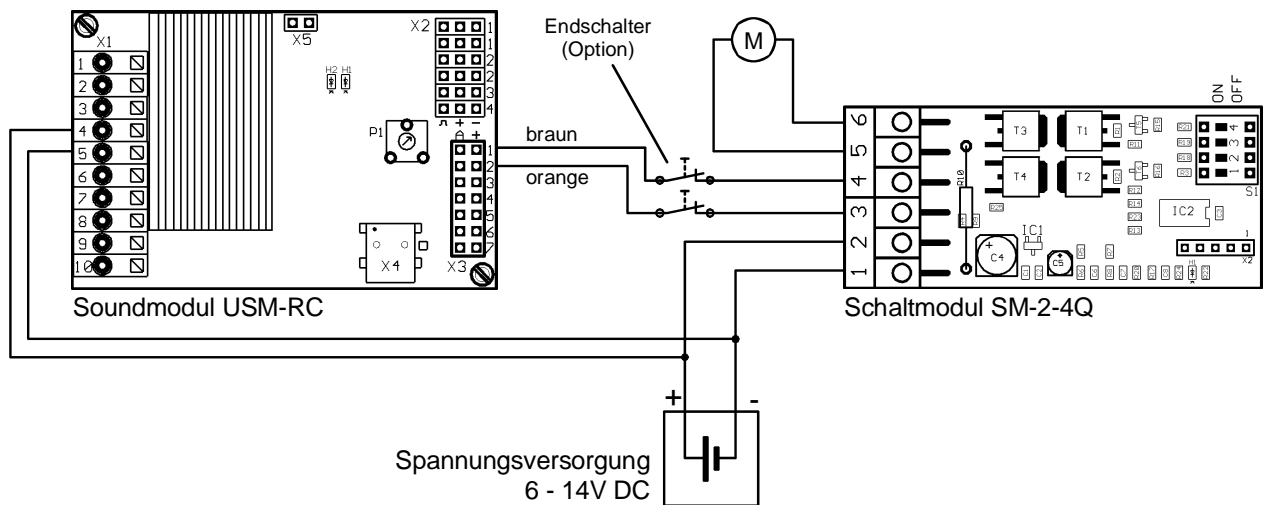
X1
1
2
3
4
5
6
7
8
9
10
X5
X2
1
1
2
2
3
4
H2 H1
P1
X3
1
2
3
4
5
6
7
X4
Soundmodul USM-RC

Endschalter
(Option)

braun
orange

M

6
5
4
3
2
1
T3
T1
T4
T2
R10
IC1
C4
C5
IC2
ON
OFF
4
3
2
1
S1
X2
Schaltmodul SM-2-4Q

+
-
Spannungsversorgung
6 - 14V DC